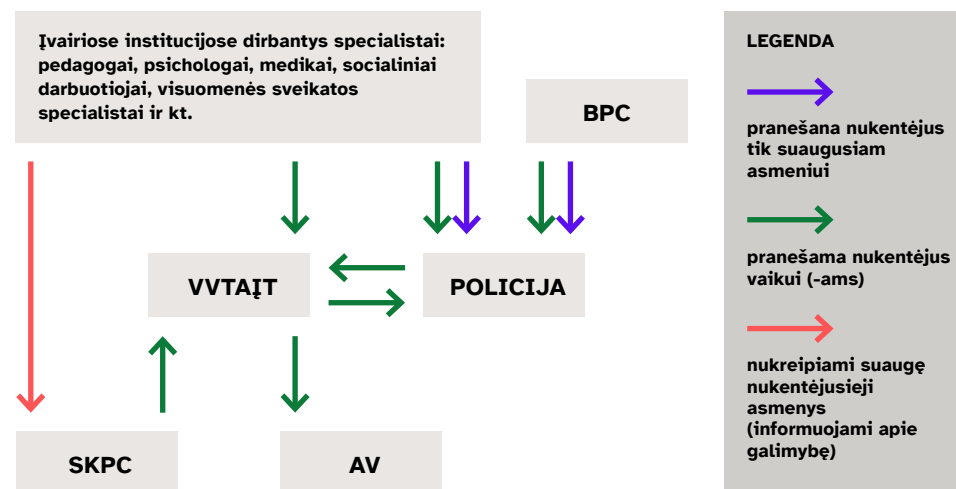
Įvairiose institucijose dirbantys specialistai: pedagogai, psichologai, medikai, socialiniai darbuotojai, visuomenės sveikatos specialistai ir kt.

BPC

VVTAĮT

POLICIJA

SKPC

AV

LEGENDA

pranešana nukentėjus tik suaugusiam asmeniui

pranešama nukentėjus vaikui (-ams)

nukreipiami suaugę nukentėjusieji asmenys (informuojami apie galimybę)